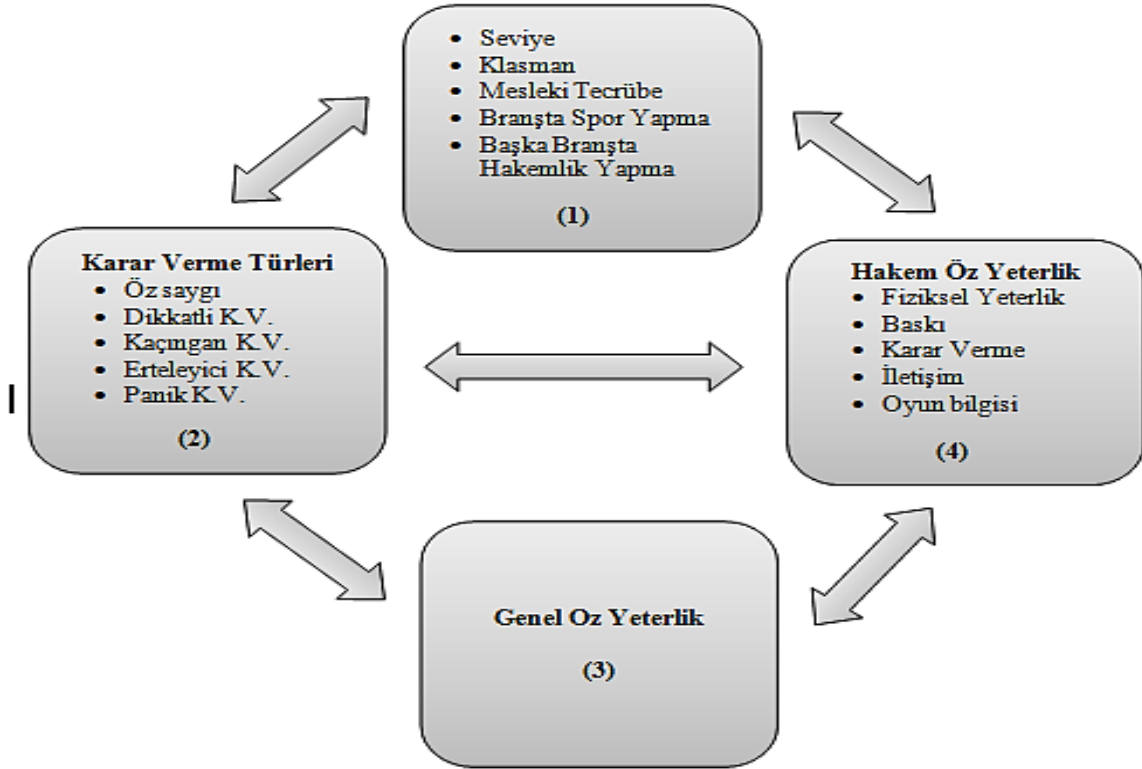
- Seviye
- Klasman
- Mesleki Tecrübe
- Branşta Spor Yapma
- Başka Branşta Hakemlik Yapma

(1)

Karar Verme Türleri
- Öz saygı
- Dikkatli K.V.
- Kaçıngan K.V.
- Erteleyici K.V.
- Panik K.V.

(2)

Hakem Öz Yeterlik
- Fiziksel Yeterlik
- Baskı
- Karar Verme
- İletişim
- Oyun bilgisi

(4)

Genel Oz Yeterlik

(3)